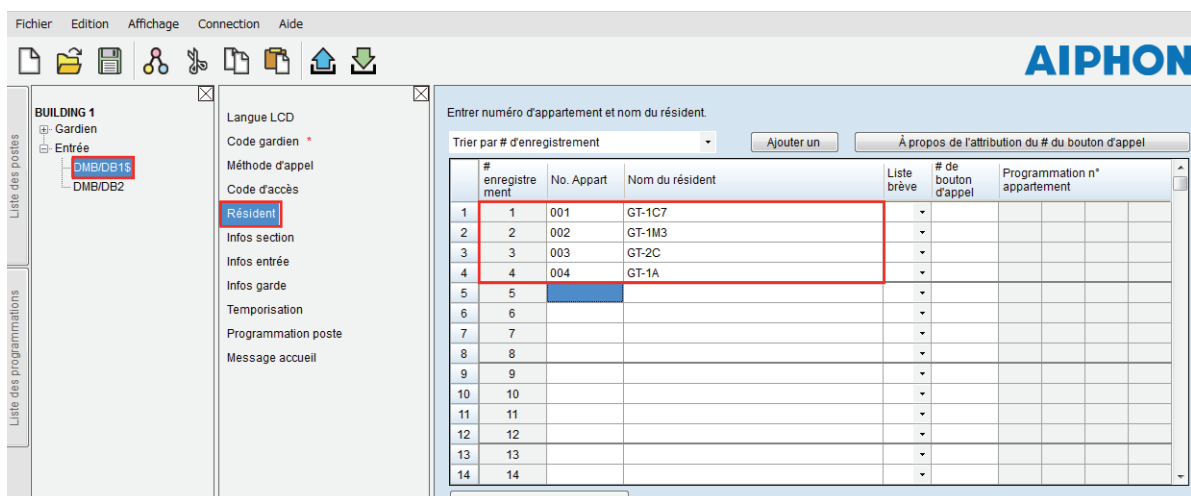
Fichier Edition Affichage Connection Aide

AIPHON

Liste des postes

Liste des programmations

BUILDING 1
Gardien
Entrée
DMB/DB1$
DMB/DB2

Langue LCD
Code gardien *
Méthode d'appel
Code d'accès
Résident
Infos section
Infos entrée
Infos garde
Temporisation
Programmation poste
Message accueil

Entrer numéro d'appartement et nom du résident.

Trier par # d'enregistrement

Ajouter un

À propos de l'attribution du # du bouton d'appel

| | # enregistrement | No. Appart | Nom du résident | Liste brève | # de bouton d'appel | Programmation n° appartement |
|---|---|---|---|---|---|---|
| 1 | 1 | 001 | GT-1C7 | | | |
| 2 | 2 | 002 | GT-1M3 | | | |
| 3 | 3 | 003 | GT-2C | | | |
| 4 | 4 | 004 | GT-1A | | | |
| 5 | 5 | | | | | |
| 6 | 6 | | | | | |
| 7 | 7 | | | | | |
| 8 | 8 | | | | | |
| 9 | 9 | | | | | |
| 10 | 10 | | | | | |
| 11 | 11 | | | | | |
| 12 | 12 | | | | | |
| 13 | 13 | | | | | |
| 14 | 14 | | | | | |